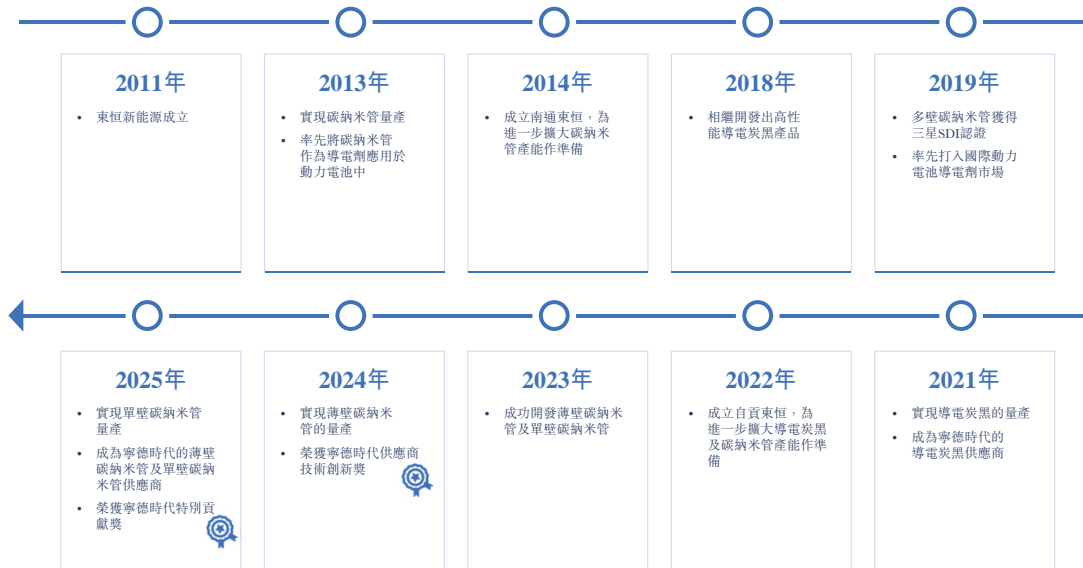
2011年

- 東恒新能源成立

2013年

- 實現碳納米管量產
- 率先將碳納米管作為導電劑應用於動力電池中

2014年

- 成立南通東恒，為進一步擴大碳納米管產能作準備

2018年

- 相繼開發出高性能導電炭黑產品

2019年

- 多壁碳納米管獲得三星SDI認證
- 率先打入國際動力電池導電劑市場

2025年

- 實現單壁碳納米管量產
- 成為寧德時代的薄壁碳納米管及單壁碳納米管供應商
- 榮獲寧德時代特別貢獻獎

2024年

- 實現薄壁碳納米管的量產
- 榮獲寧德時代供應商技術創新獎

2023年

- 成功開發薄壁碳納米管及單壁碳納米管

2022年

- 成立自貢東恒，為進一步擴大導電炭黑及碳納米管產能作準備

2021年

- 實現導電炭黑的量產
- 成為寧德時代的導電炭黑供應商